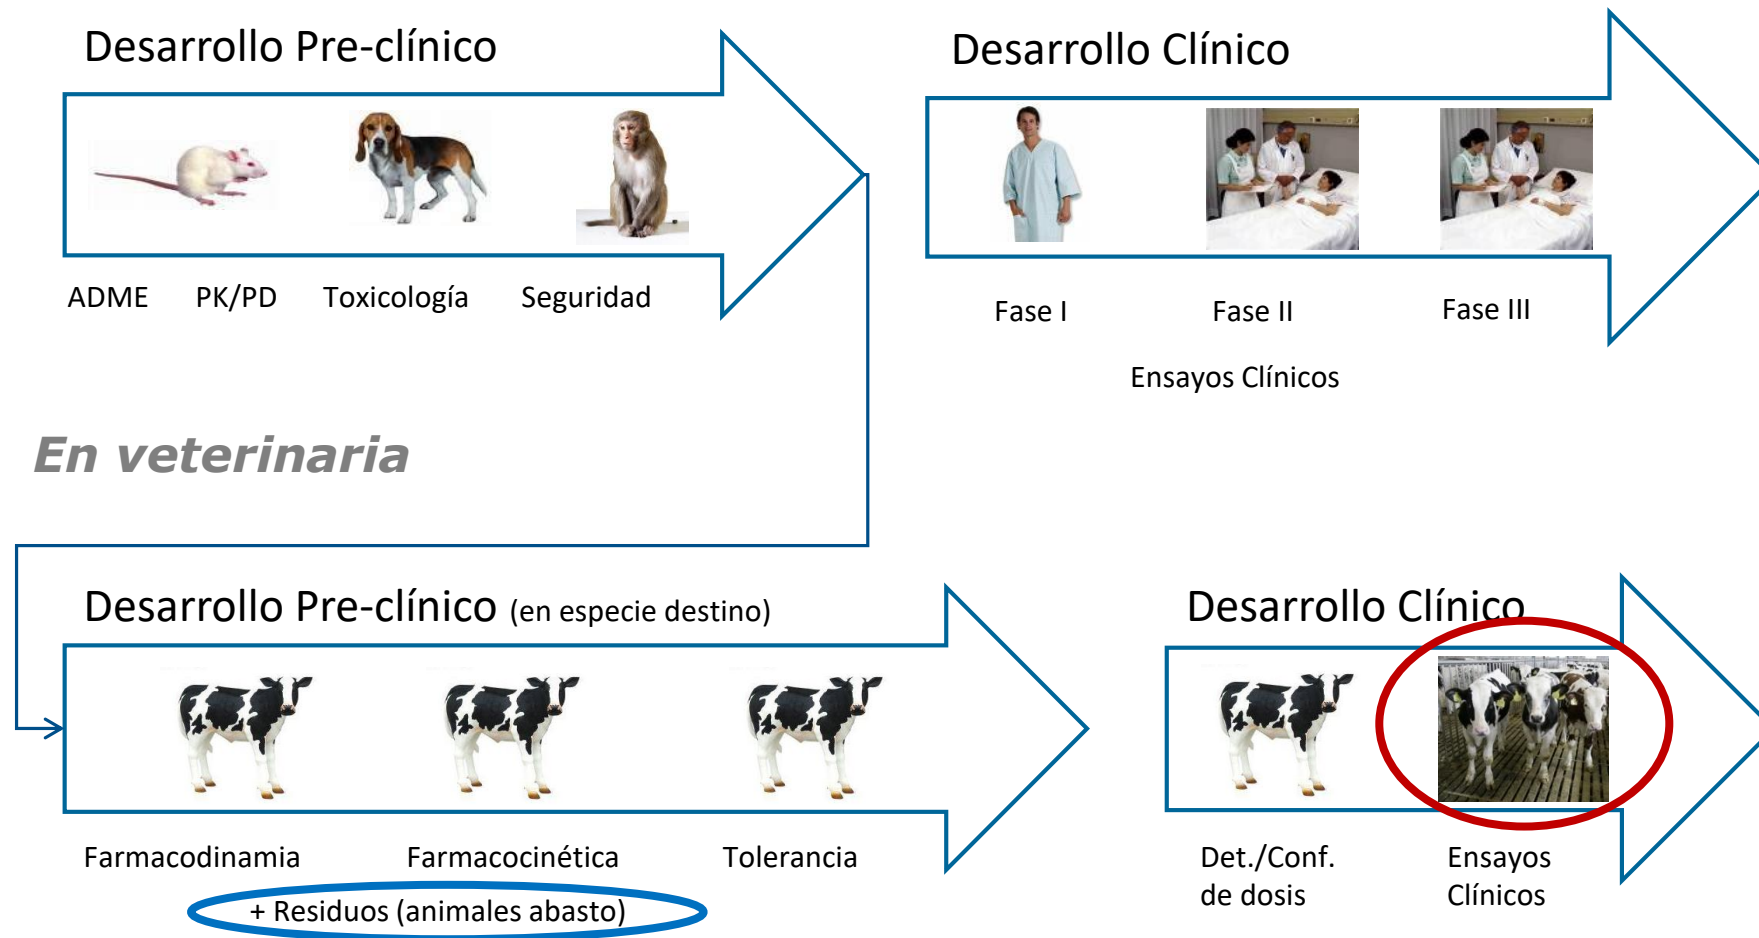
Desarrollo Pre-clínico

ADME PK/PD Toxicología Seguridad

Desarrollo Clínico

Fase I Fase II Fase III

Ensayos Clínicos

En veterinaria

Desarrollo Pre-clínico (en especie destino)

Farmacodinamia Farmacocinética Tolerancia

+ Residuos (animales abasto)

Desarrollo Clínico

Det./Conf. de dosis

Ensayos Clínicos